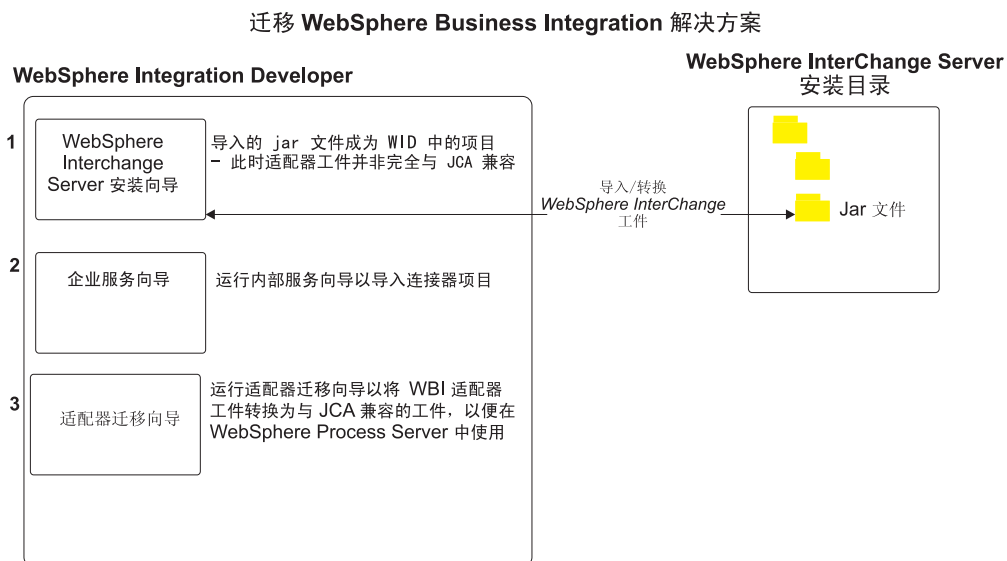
迁移 WebSphere Business Integration 解决方案

WebSphere Integration Developer

WebSphere InterChange Server
安装目录

1
WebSphere Interchange Server 安装向导

导入的 jar 文件成为 WID 中的项目
– 此时适配器工件并非完全与 JCA 兼容

导入/转换
WebSphere InterChange
工件

Jar 文件

2
企业服务向导

运行内部服务向导以导入连接器项目

3
适配器迁移向导

运行适配器迁移向导以将 WBI 适配器工件转换为与 JCA 兼容的工件，以便在 WebSphere Process Server 中使用